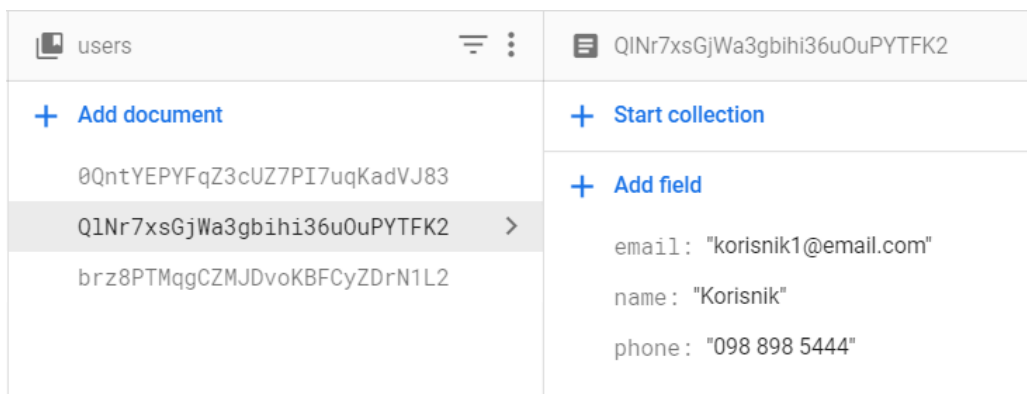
users

+ Add document

0QntYEPYFqZ3cUZ7PI7uqKadVJ83

QlNr7xsGjWa3gbihi36uOuPYTFK2

brz8PTMqgCZMJDvoKBFCyZDrN1L2

QlNr7xsGjWa3gbihi36uOuPYTFK2

+ Start collection

+ Add field

email: "korisnik1@email.com"

name: "Korisnik"

phone: "098 898 5444"